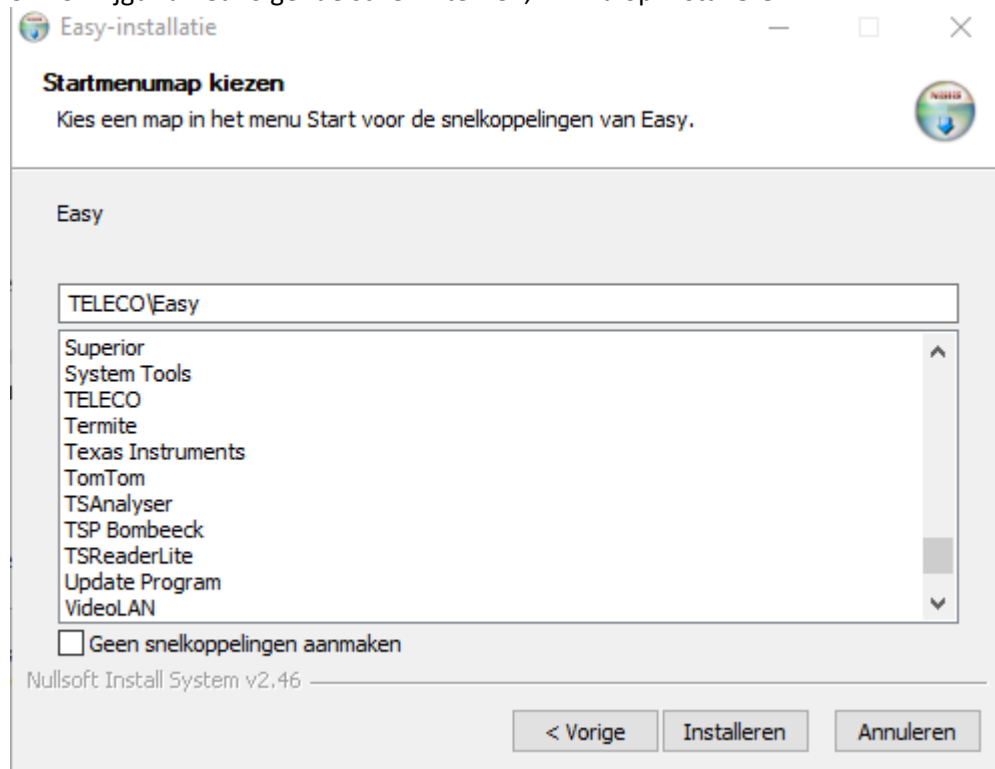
Easy-installatie

Startmenumap kiezen

Kies een map in het menu Start voor de snelkoppelingen van Easy.

Easy

TELECO\Easy

Superior
System Tools
TELECO
Termite
Texas Instruments
TomTom
TSAnalyser
TSP Bombeeck
TSReaderLite
Update Program
VideoLAN

Geen snelkoppelingen aanmaken

Nullsoft Install System v2.46

< Vorige
Installeren
Annuleren